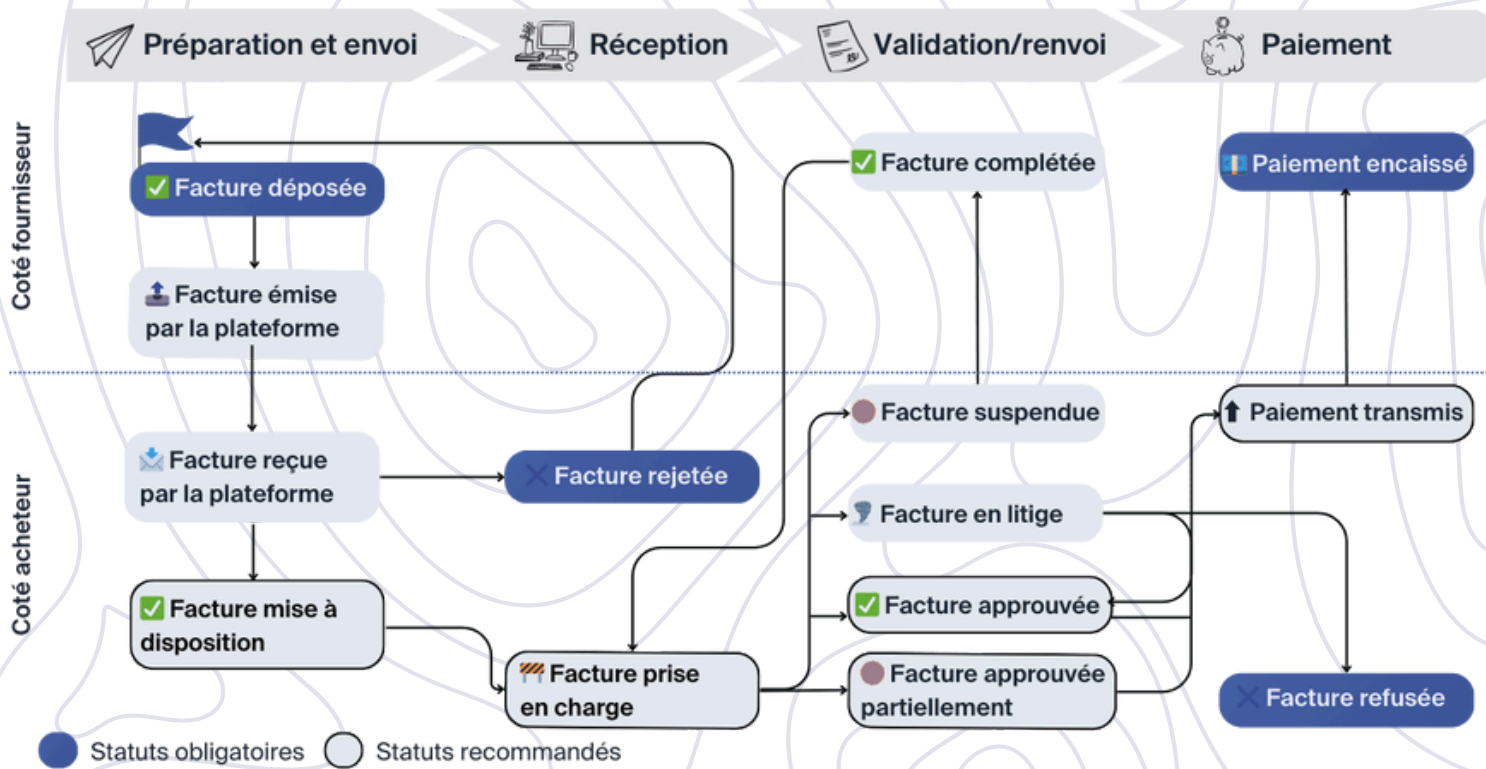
Préparation et envoi

Réception

Validation/renvoi

Paiement

Coté fournisseur

Coté acheteur

✅ Facture déposée

Facture émise par la plateforme

Facture reçue par la plateforme

Facture rejetée

✅ Facture mise à disposition

Facture prise en charge

✅ Facture complétée

Facture suspendue

Facture en litige

✅ Facture approuvée

Facture approuvée partiellement

Paiement encaissé

Paiement transmis

Facture refusée

Statuts obligatoires

Statuts recommandés